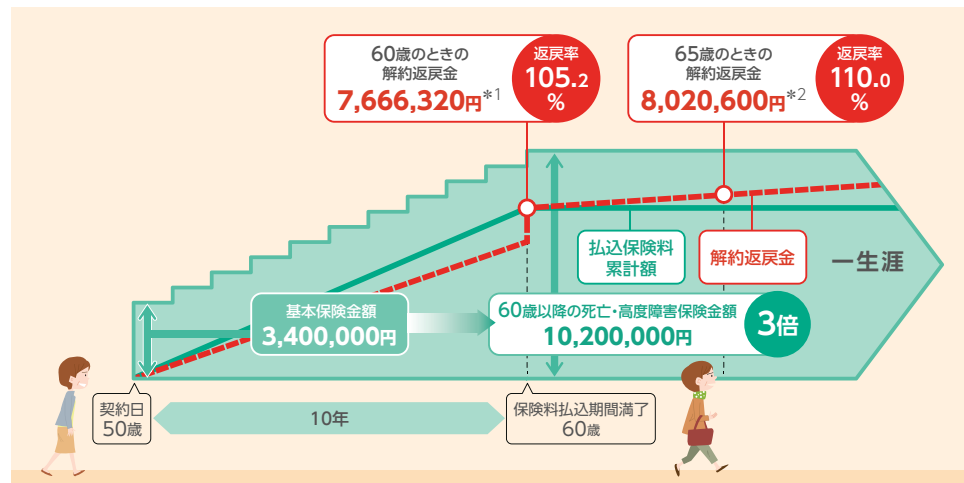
60歳のときの
解約返戻金
7,666,320円*1

返戻率
105.2
%

65歳のときの
解約返戻金
8,020,600円*2

返戻率
110.0
%

払込保険料
累計額

解約返戻金

一生涯

基本保険金額
3,400,000円

60歳以降の死亡・高度障害保険金額
10,200,000円

3倍

契約日
50歳

10年

保険料払込期間満了
60歳